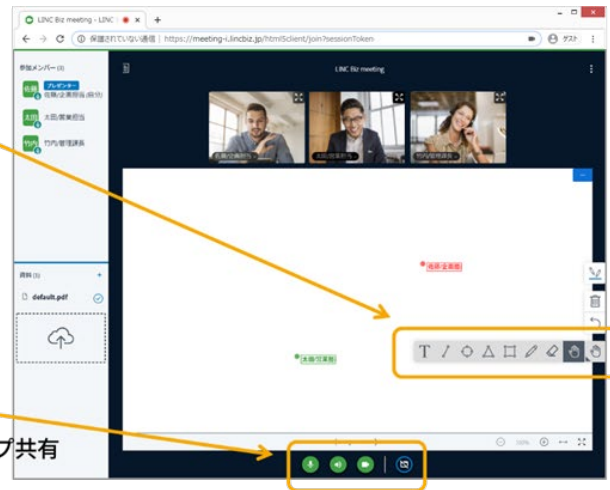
LINC Biz meeting - LINC ×
保護されていない通信 | https://meeting-i.lincbiz.jp/html5client/join?sessionToken
ゲスト
LINC Biz meeting
参加メンバー (3)
佐藤 プレゼンター 佐藤/企画部長(自分)
太田 太田/営業担当
竹内 竹内/管理課長
佐藤/企画部長
太田/営業担当
竹内/管理課長
佐藤/企画部
太田/営業部
資料 (1)
default.pdf
プ共有